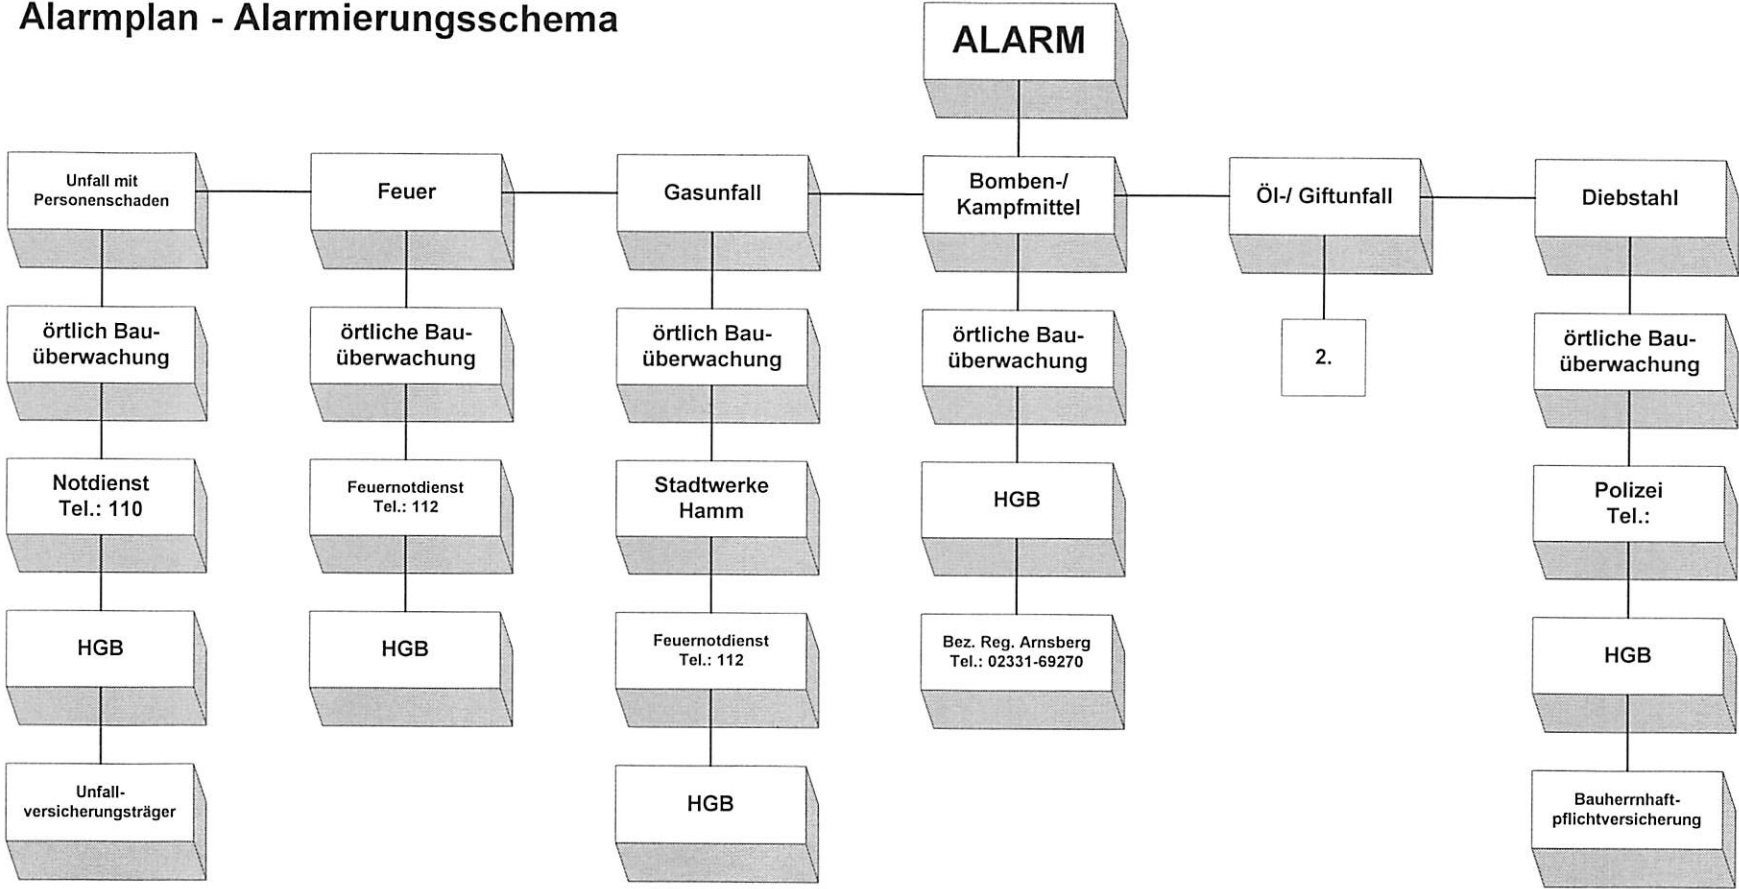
Alarmplan - Alarmierungsschema

ALARM

Unfall mit Personenschaden

örtlich Bauüberwachung

Notdienst Tel.: 110

HGB

Unfallversicherungsträger

Feuer

örtliche Bauüberwachung

Feuernotdienst Tel.: 112

HGB

Gasunfall

örtlich Bauüberwachung

Stadtwerke Hamm

Feuernotdienst Tel.: 112

HGB

Bomben-/ Kampfmittel

örtliche Bauüberwachung

HGB

Bez. Reg. Arnsberg Tel.: 02331-69270

Öl-/ Giftunfall

2.

Diebstahl

örtliche Bauüberwachung

Polizei Tel.:

HGB

Bauherrnhaftpflichtversicherung